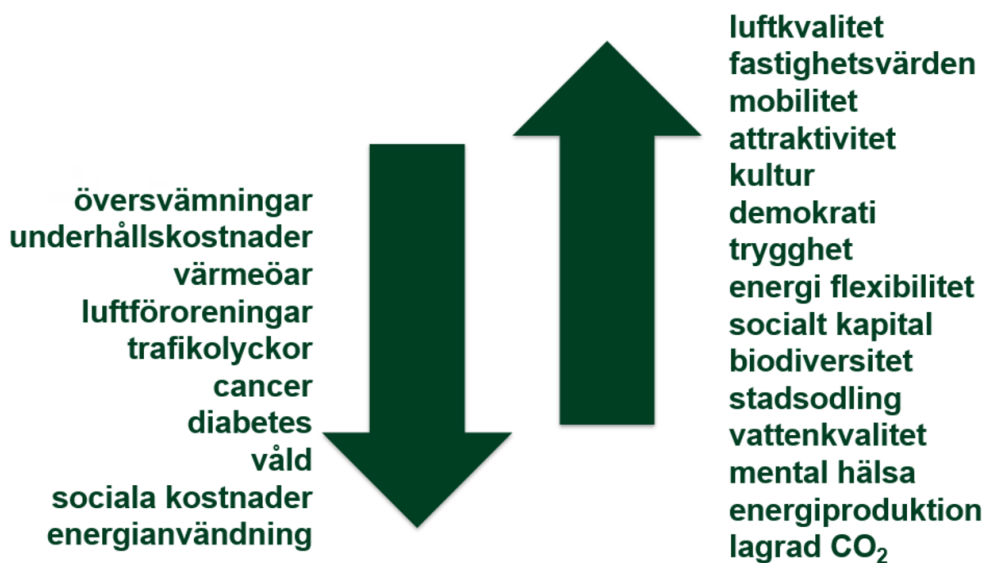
översvämningar
underhållskostnader
värmeöar
luftföroreningar
trafikolyckor
cancer
diabetes
våld
sociala kostnader
energianvändning

luftkvalitet
fastighetsvärden
mobilitet
attraktivitet
kultur
demokrati
trygghet
energi flexibilitet
socialt kapital
biodiversitet
stadsodling
vattenkvalitet
mental hälsa
energiproduktion
lagrad $CO_2$